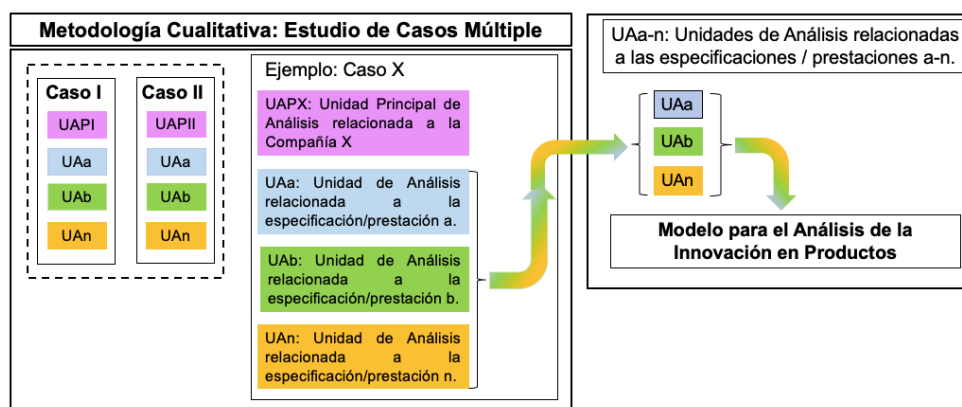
Metodología Cualitativa: Estudio de Casos Múltiple

Caso I
UAPI
UAa
UAb
UAn

Caso II
UAPII
UAa
UAb
UAn

Ejemplo: Caso X

UAPX: Unidad Principal de Análisis relacionada a la Compañía X

UAa: Unidad de Análisis relacionada a la especificación/prestación a.

UAb: Unidad de Análisis relacionada a la especificación/prestación b.

UAn: Unidad de Análisis relacionada a la especificación/prestación n.

UAa-n: Unidades de Análisis relacionadas a las especificaciones / prestaciones a-n.

UAa
UAb
UAn

Modelo para el Análisis de la Innovación en Productos